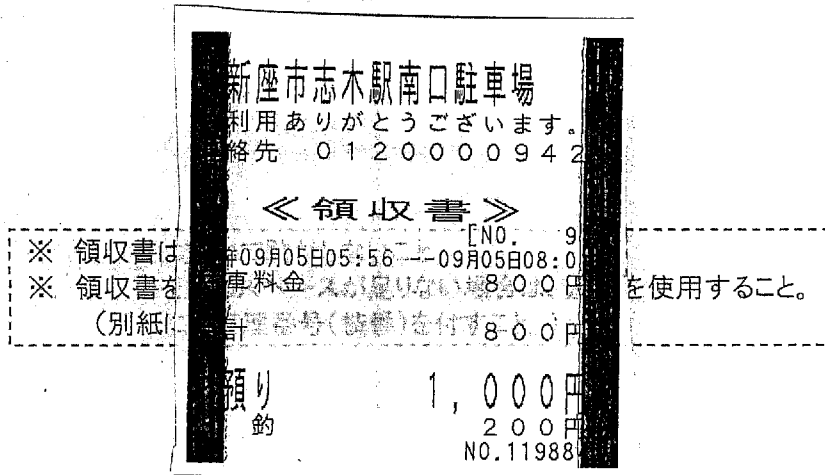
新座市志木駅南口駐車場
利用ありがとうございます。
絡先 0120000942

≪領収書≫
[NO. 9
※ 領収書は 時09月05日05:56 ～09月05日08:0
※ 領収書を 車料金 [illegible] 800円 を使用すること。
(別紙に 計 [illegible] 800円

預り 1,000円
釣 200円
NO.11988